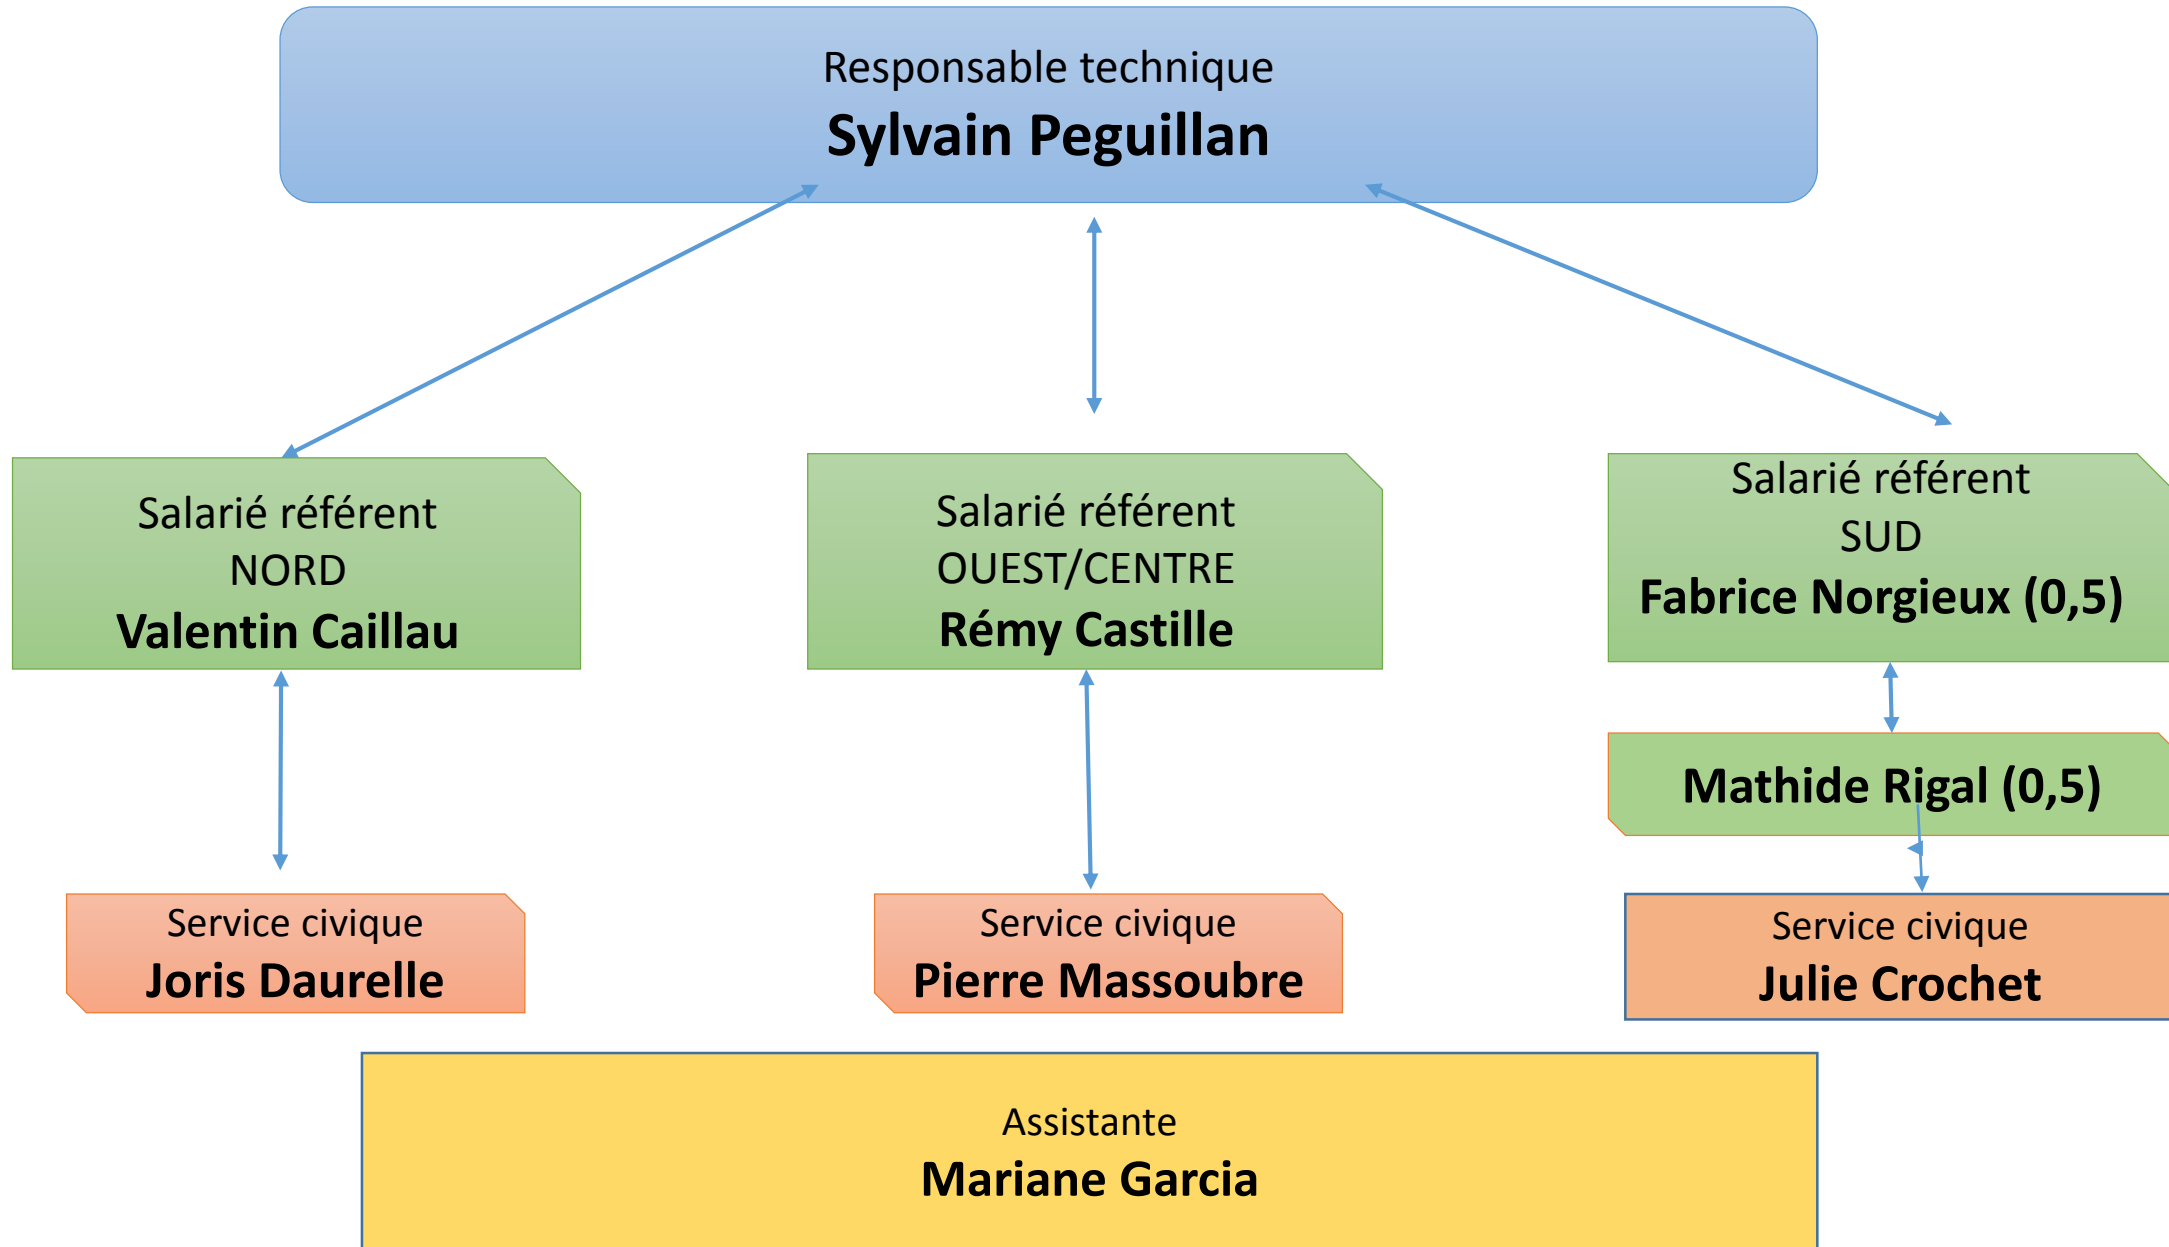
Responsable technique
**Sylvain Peguillan**

Salarié référent
NORD
**Valentin Caillau**

Salarié référent
OUEST/CENTRE
**Rémy Castille**

Salarié référent
SUD
**Fabrice Norgieux (0,5)**

**Mathide Rigal (0,5)**

Service civique
**Joris Daurelle**

Service civique
**Pierre Massoubre**

Service civique
**Julie Crochet**

Assistante
**Mariane Garcia**